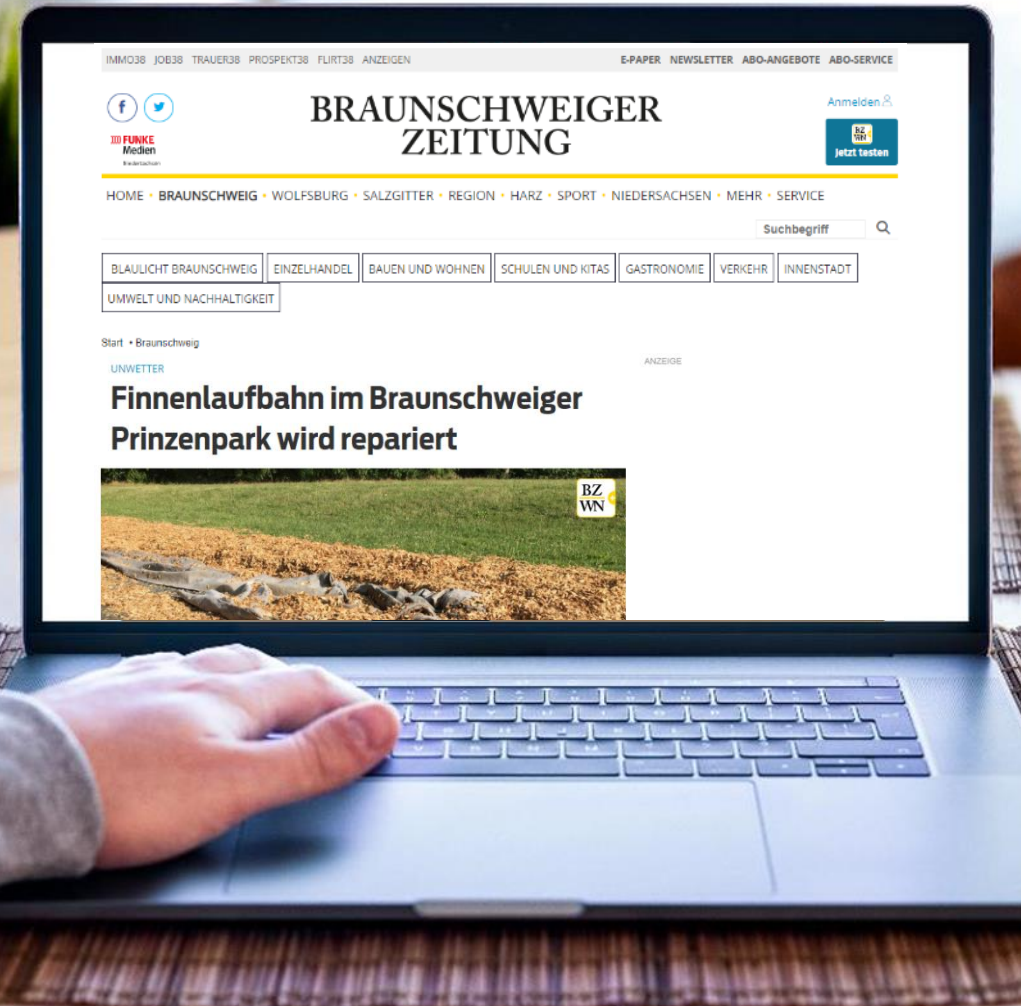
IMMO38 JOB38 TRAUER38 PROSPEKT38 FLIRT38 ANZEIGEN

E-PAPER NEWSLETTER ABO-ANGEBOTE ABO-SERVICE

FUNKE Medien Niedersachsen

BRAUNSCHWEIGER ZEITUNG

Anmelden

BZ WN jetzt testen

HOME • BRAUNSCHWEIG • WOLFSBURG • SALZGITTER • REGION • HARZ • SPORT • NIEDERSACHSEN • MEHR • SERVICE

Suchbegriff

BLAULICHT BRAUNSCHWEIG | EINZELHANDEL | BAUEN UND WOHNEN | SCHULEN UND KITAS | GASTRONOMIE | VERKEHR | INNENSTADT | UMWELT UND NACHHALTIGKEIT

Start • Braunschweig

UNWETTER

Finnenlaufbahn im Braunschweiger Prinzenpark wird repariert

ANZEIGE

BZ WN